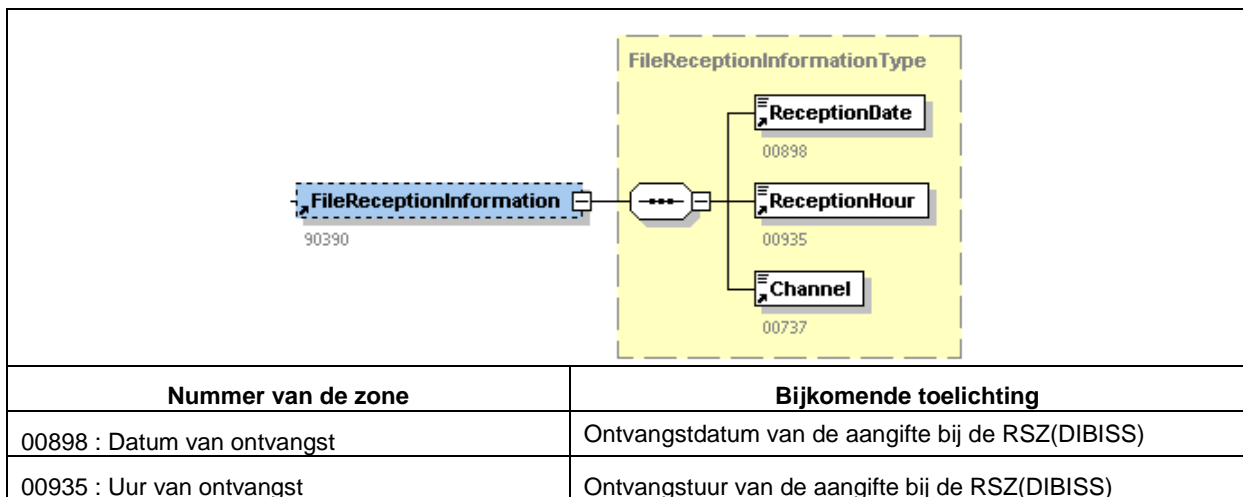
FileReceptionInformationType

FileReceptionInformation

90390

ReceptionDate

00898

ReceptionHour

00935

Channel

00737

| Nummer van de zone | Bijkomende toelichting |
|---|---|
| 00898 : Datum van ontvangst | Ontvangstdatum van de aangifte bij de RSZ(DIBISS) |
| 00935 : Uur van ontvangst | Ontvangstuur van de aangifte bij de RSZ(DIBISS) |